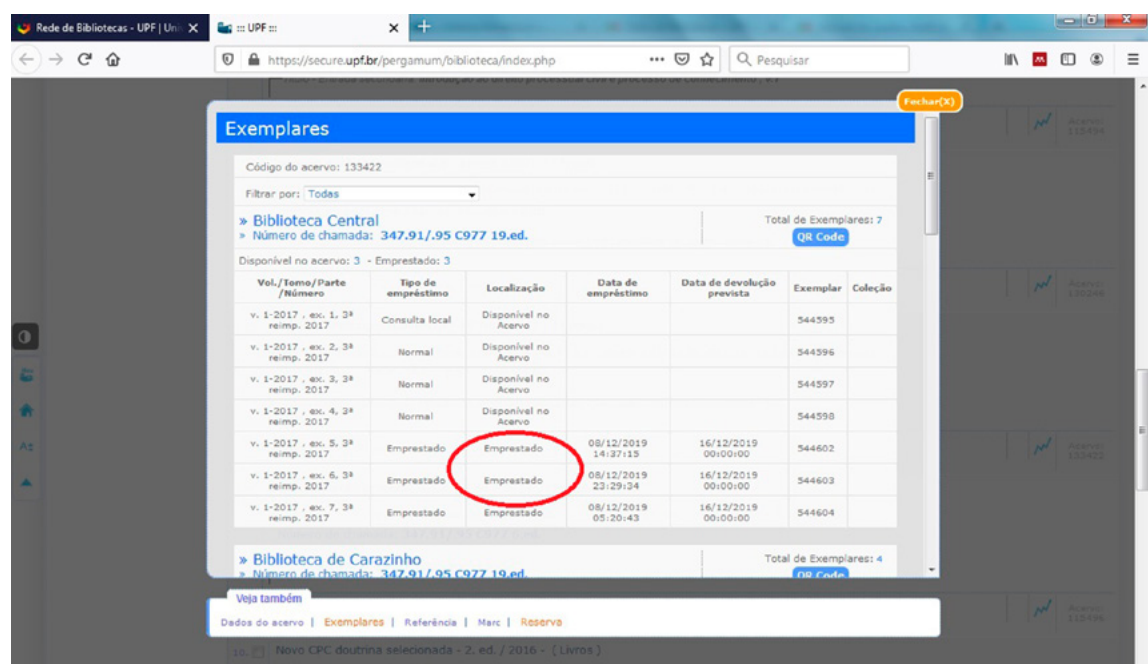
Rede de Bibliotecas - UPF | Uni X
::: UPF :::

https://secure.upf.br/pergamum/biblioteca/index.php

Pesquisar

Fechar(X)

Exemplares

Código do acervo: 133422

Filtrar por: Todas

» Biblioteca Central
» Número de chamada: 347.91/.95 C977 19.ed.

Total de Exemplares: 7
QR Code

Disponível no acervo: 3 - Emprestado: 3

| Vol./Tomo/Parte /Número | Tipo de empréstimo | Localização | Data de empréstimo | Data de devolução prevista | Exemplar | Coleção |
|---|---|---|---|---|---|---|
| v. 1-2017 , ex. 1, 3ª reimp. 2017 | Consulta local | Disponível no Acervo | | | 544595 | |
| v. 1-2017 , ex. 2, 3ª reimp. 2017 | Normal | Disponível no Acervo | | | 544596 | |
| v. 1-2017 , ex. 3, 3ª reimp. 2017 | Normal | Disponível no Acervo | | | 544597 | |
| v. 1-2017 , ex. 4, 3ª reimp. 2017 | Normal | Disponível no Acervo | | | 544598 | |
| v. 1-2017 , ex. 5, 3ª reimp. 2017 | Emprestado | Emprestado | 08/12/2019 14:37:15 | 16/12/2019 00:00:00 | 544602 | |
| v. 1-2017 , ex. 6, 3ª reimp. 2017 | Emprestado | Emprestado | 08/12/2019 23:29:34 | 16/12/2019 00:00:00 | 544603 | |
| v. 1-2017 , ex. 7, 3ª reimp. 2017 | Emprestado | Emprestado | 08/12/2019 05:20:43 | 16/12/2019 00:00:00 | 544604 | |

» Biblioteca de Carazinho
» Número de chamada: 347.91/.95 C977 19.ed.

Total de Exemplares: 4
QR Code

Veja também

Dados do acervo | Exemplares | Referência | Marc | Reserva

10. Novo CPC doutrina selecionada - 2. ed. / 2016 - ( Livros )